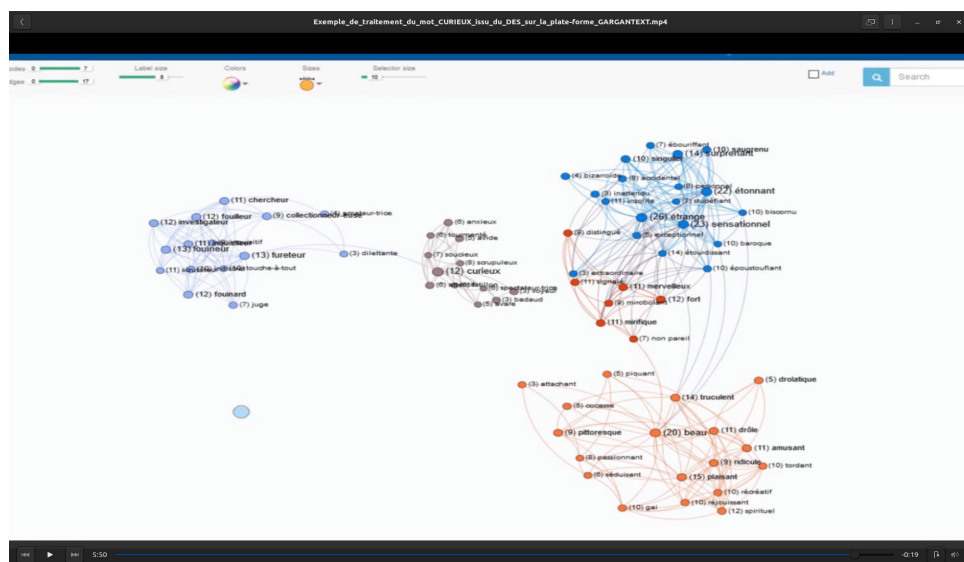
Exemple_de_traitement_du_mot_CURIEUX_issu_du_DES_sur_la_plate-forme_GARGANTEXT.mp4

odes 0 7
dges 0 17
Label size 5
Colors
Sizes
Selector size 10
Add
Search

(11) chercheur
(12) investigateur
(12) fouilleur
(9) collectionneur-euse
amateur-trice
(13) fouineur
(11) inquisiteur
(13) fureteur
(3) dilettante
(11) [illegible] touche-à-tout
(12) fouinard
(7) juge

(6) anxieux
(6) tourmenté
(3) avide
(7) soucieux
(8) scrupuleux
(12) curieux
spectateur-trice
(3) badaud
(5) avare

(7) ébouriffant
(10) savoureux
(10) singulier
(14) surprenant
(4) bizarroïde
(8) accidentel
(22) étonnant
(3) inattendu
(11) insolite
stupéfiant
(26) étrange
(10) bisornu
(9) distingué
exceptionnel
(23) sensationnel
(10) baroque
(14) étourdissant
(3) extraordinaire
(11) signalé
(10) époustouflant
(11) merveilleux
(9) mirobolant
(12) fort
(11) mirifique
(7) non pareil

(3) attachant
(5) piquant
(5) drolatique
(14) truculent
(5) cocasse
(11) drôle
(9) pittoresque
(20) beau
(11) amusant
(8) passionnant
(9) ridicule
(10) tordant
(6) séduisant
(15) plaisant
(10) récréatif
(10) réjouissant
(12) spirituel
(10) gai

5:50
-0:19